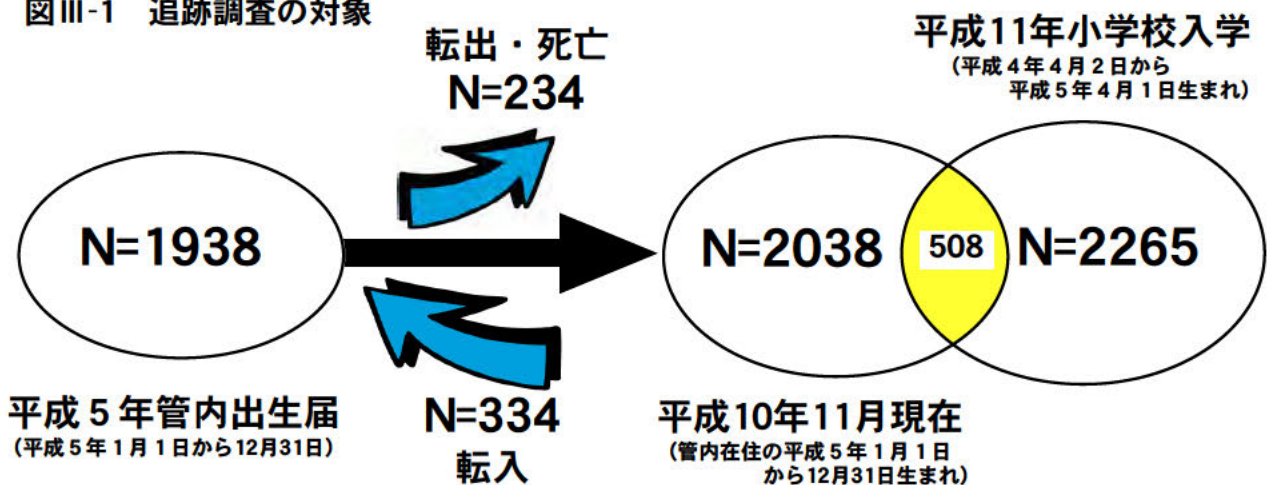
図Ⅲ-1　追跡調査の対象

転出・死亡
N=234

平成11年小学校入学
（平成４年４月２日から
平成５年４月１日生まれ）

N=1938

N=2038

508

N=2265

平成５年管内出生届
（平成５年１月１日から12月31日）

N=334
転入

平成10年11月現在
（管内在住の平成５年１月１日
から12月31日生まれ）